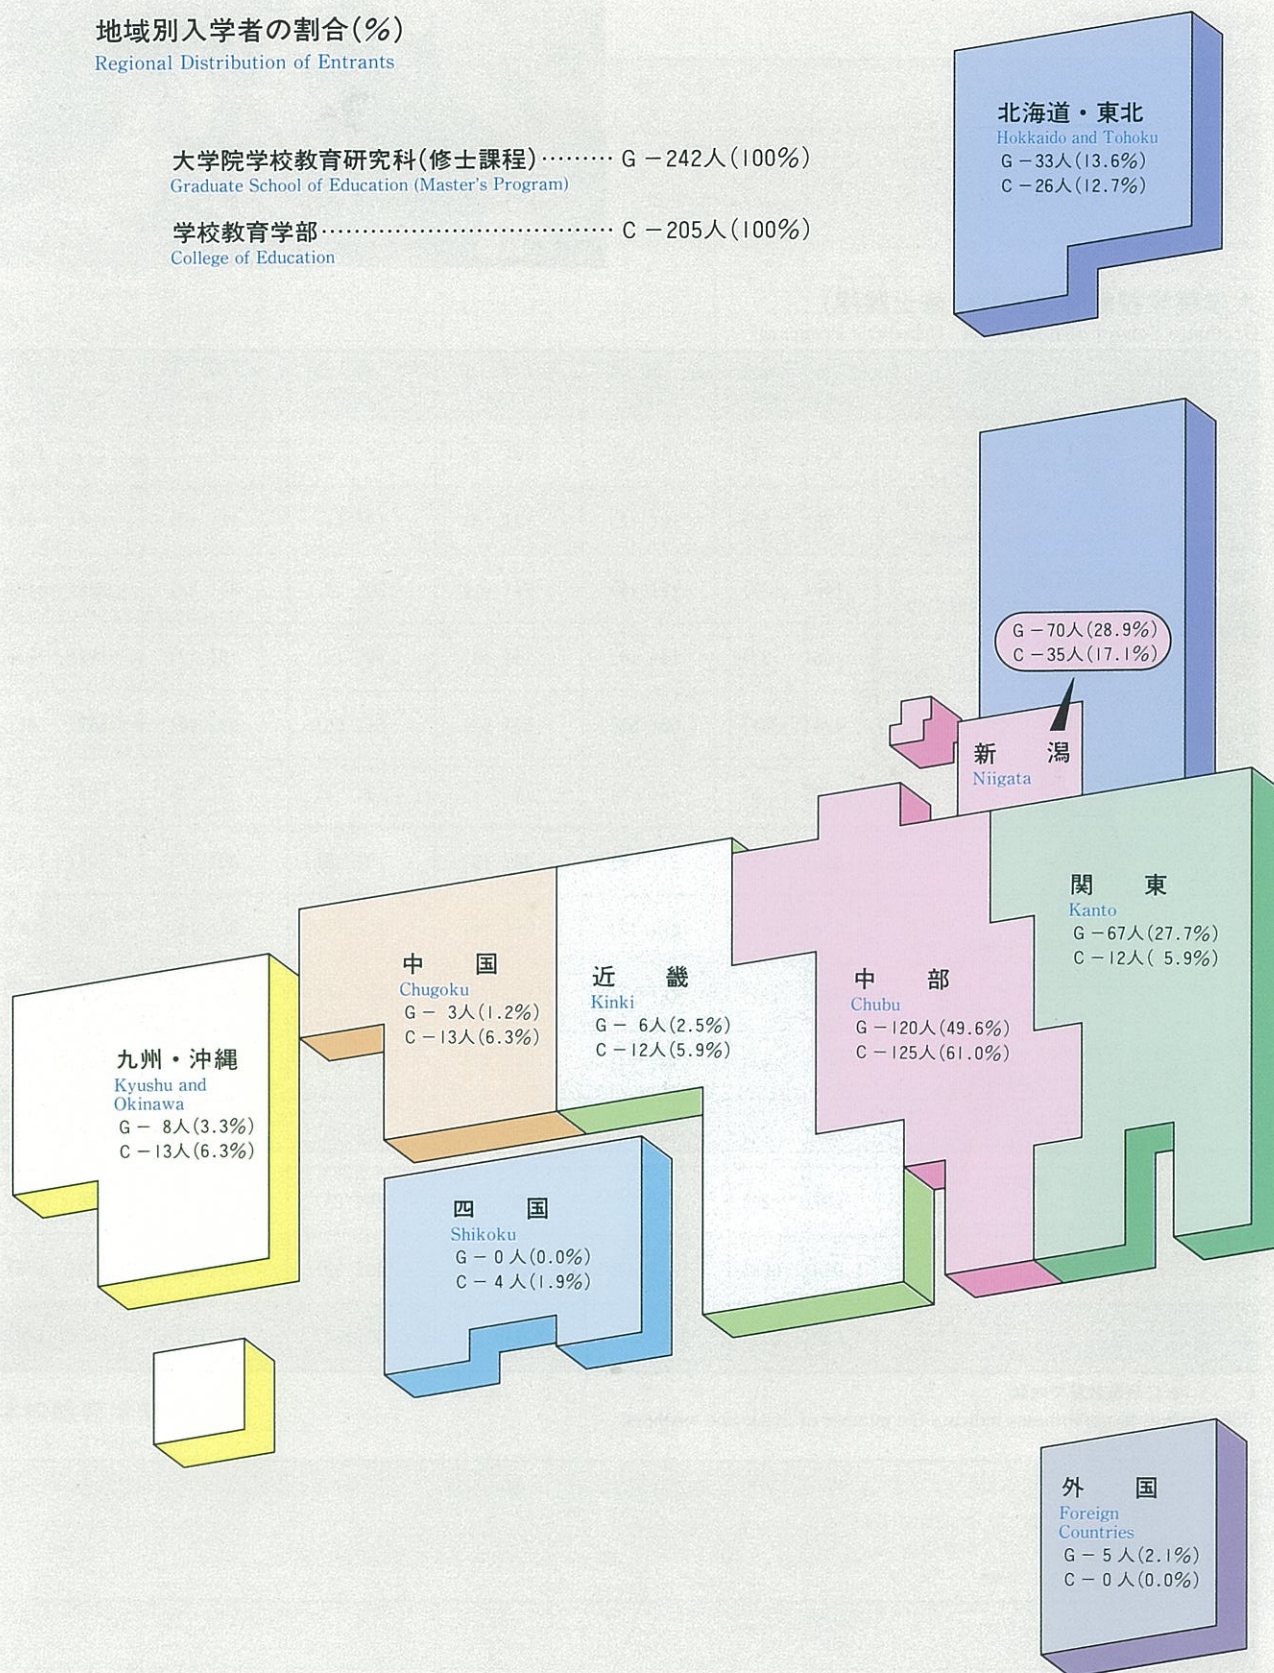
地域別入学者の割合(%)
Regional Distribution of Entrants

大学院学校教育研究科(修士課程)……… G －242人(100%)
Graduate School of Education (Master's Program)

学校教育学部……………………………… C －205人(100%)
College of Education

北海道・東北
Hokkaido and Tohoku
G －33人(13.6%)
C －26人(12.7%)

G －70人(28.9%)
C －35人(17.1%)

新　潟
Niigata

関　東
Kanto
G －67人(27.7%)
C －12人( 5.9%)

中　国
Chugoku
G － 3人(1.2%)
C －13人(6.3%)

近　畿
Kinki
G － 6人(2.5%)
C －12人(5.9%)

中　部
Chubu
G －120人(49.6%)
C －125人(61.0%)

九州・沖縄
Kyushu and Okinawa
G － 8人(3.3%)
C －13人(6.3%)

四　国
Shikoku
G － 0 人(0.0%)
C － 4 人(1.9%)

外　国
Foreign Countries
G － 5 人(2.1%)
C － 0 人(0.0%)